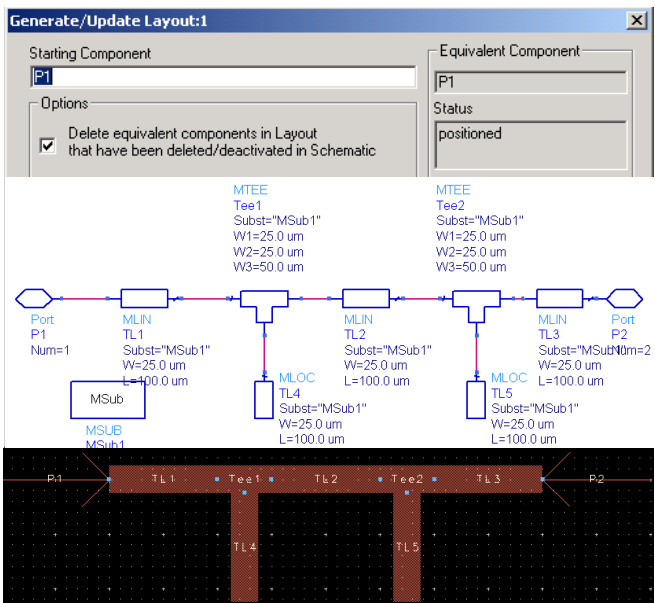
Generate/Update Layout:1

Starting Component

P1

Options

Delete equivalent components in Layout that have been deleted/deactivated in Schematic

Equivalent Component

P1

Status

positioned

MTEE
Tee1
Subst="MSub1"
W1=25.0 um
W2=25.0 um
W3=50.0 um

MTEE
Tee2
Subst="MSub1"
W1=25.0 um
W2=25.0 um
W3=50.0 um

Port
P1
Num=1

MLIN
TL1
Subst="MSub1"
W=25.0 um
L=100.0 um

MLIN
TL2
Subst="MSub1"
W=25.0 um
L=100.0 um

MLIN
TL3
Subst="MSub1"
W=25.0 um
L=100.0 um

Port
P2
Num=2

MSub

MSUB
MSub1

MLOC
TL4
Subst="MSub1"
W=25.0 um
L=100.0 um

MLOC
TL5
Subst="MSub1"
W=25.0 um
L=100.0 um

P1 TL1 Tee1 TL2 Tee2 TL3 P2

TL4

TL5